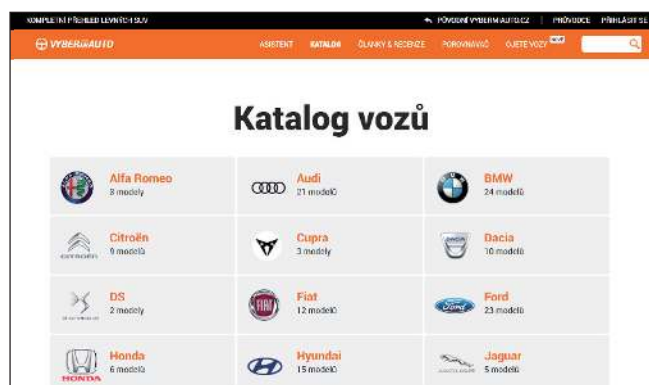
KOMPLETNÍ PŘEHLED LEVNÝCH SUV

PŮVODNÍ VYBERAUTO.CZ | PRŮVODCE | PŘIHLÁSIT SE

VYBERAUTO

ASISTENT KATALOG ČLÁNKY & RECENZE POROVNÁVAČ OJETÉ VOZY NEW

Katalog vozů

| Alfa Romeo 8 modely | Audi 21 modelů | BMW 24 modelů |
|---|---|---|
| Citroën 9 modelů | Cupra 3 modely | Dacia 10 modelů |
| DS 2 modely | Fiat 12 modelů | Ford 23 modelů |
| Honda 6 modelů | Hyundai 15 modelů | Jaguar 5 modelů |